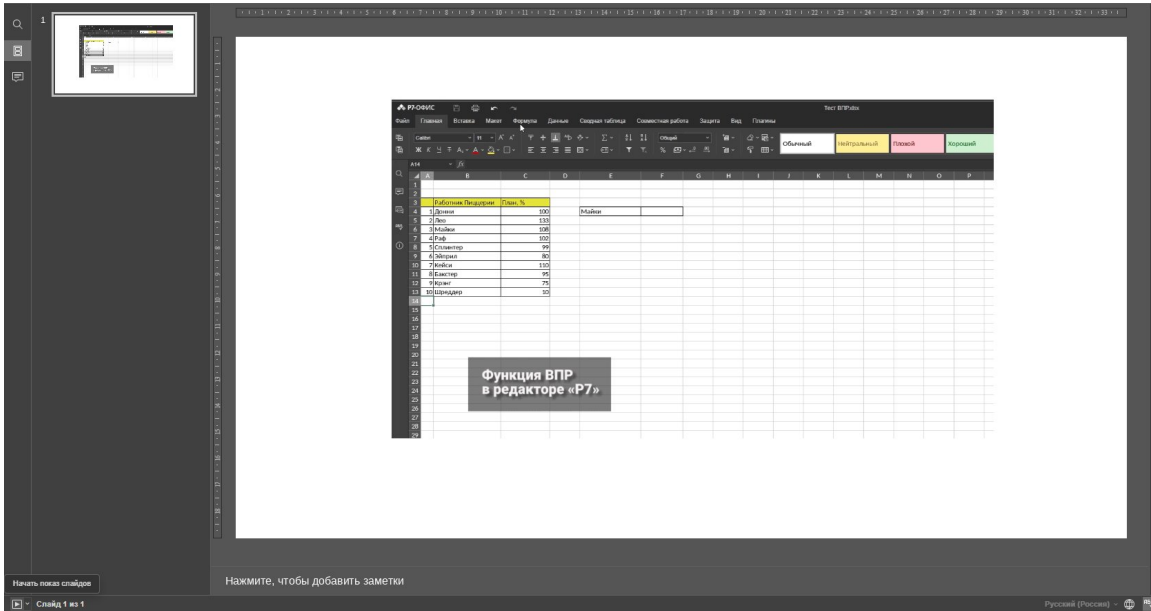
1

Р7-ОФИС

Тест ВПР.xlsx

Файл Главная Вставка Макет Формула Данные Сводная таблица Совместная работа Защита Вид Плагины

Обычный Нейтральный Плохой Хороший

A14

| | A | B | C | D | E | F |
|---|---|---|---|---|---|---|
| 1 | | | | | | |
| 2 | | | | | | |
| 3 | | Работник Пиццерии | План, % | | | |
| 4 | 1 | Донни | 100 | | Майки | |
| 5 | 2 | Лео | 133 | | | |
| 6 | 3 | Майки | 108 | | | |
| 7 | 4 | Раф | 102 | | | |
| 8 | 5 | Сплинтер | 99 | | | |
| 9 | 6 | Эйприл | 80 | | | |
| 10 | 7 | Кейси | 110 | | | |
| 11 | 8 | Бакстер | 95 | | | |
| 12 | 9 | Кранг | 75 | | | |
| 13 | 10 | Шреддер | 10 | | | |

Функция ВПР в редакторе «Р7»

Начать показ слайдов

Нажмите, чтобы добавить заметки

Слайд 1 из 1

Русский (Россия)